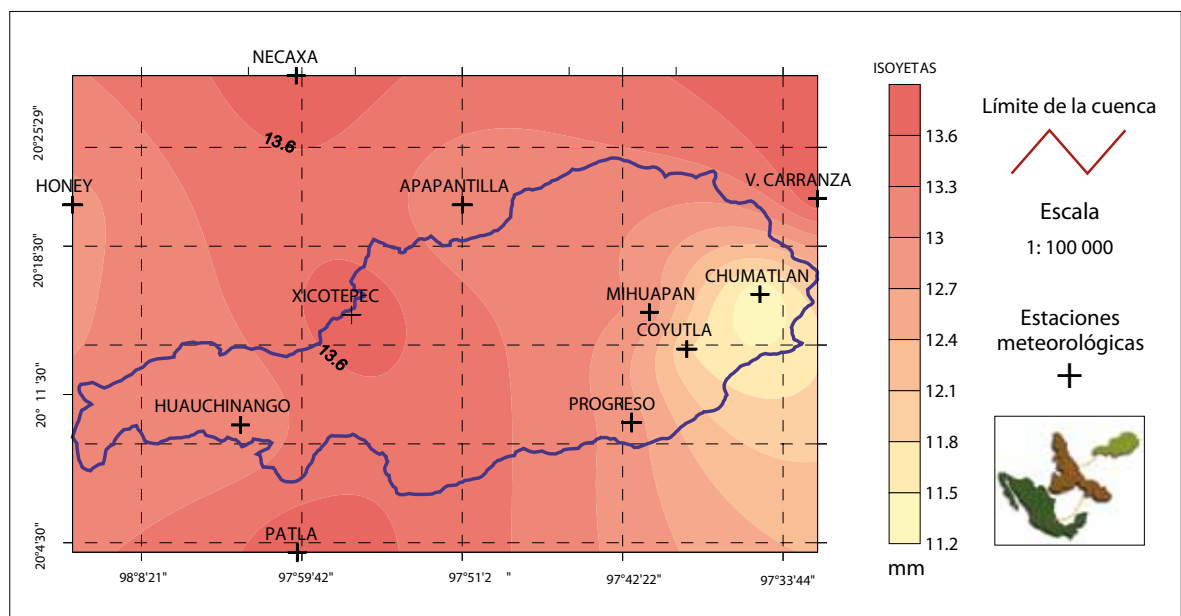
NECAXA
20°25'29"
13.6
HONEY
APAPANTILLA
V. CARRANZA
20°18'30"
XICOTEPEC
MIHUAPAN
CHUMATLAN
COYUTLA
13.6
20° 11'30"
HUAUCHINANGO
PROGRESO
20°4'30"
PATLA
98°8'21"
97°59'42"
97°51'2 "
97°42'22"
97°33'44"

ISOYETAS
13.6
13.3
13
12.7
12.4
12.1
11.8
11.5
11.2
mm

Límite de la cuenca
Escala
1: 100 000
Estaciones meteorológicas